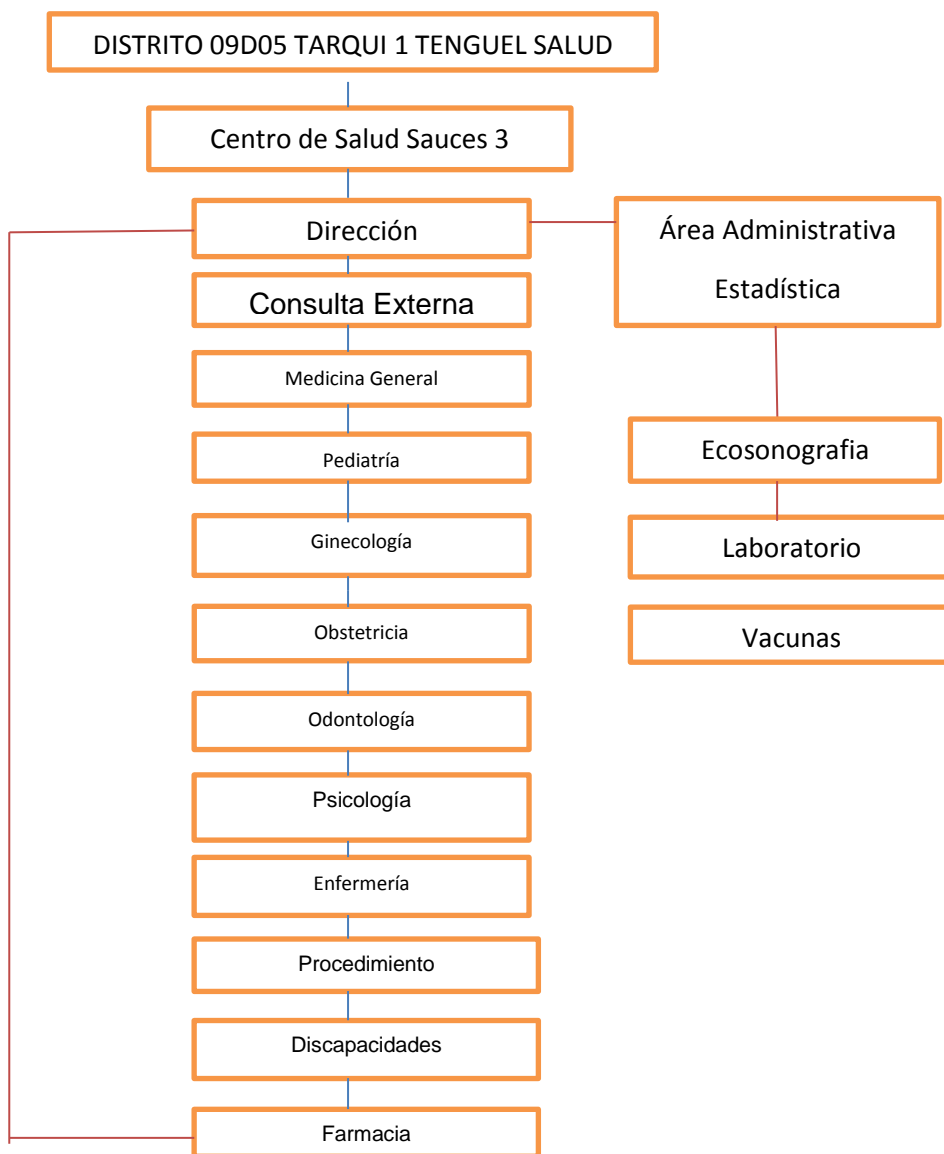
DISTRITO 09D05 TARQUI 1 TENGUEL SALUD

Centro de Salud Sauces 3

Dirección

Área Administrativa

Estadística

Consulta Externa

Medicina General

Ecosonografia

Pediatría

Laboratorio

Ginecología

Vacunas

Obstetricia

Odontología

Psicología

Enfermería

Procedimiento

Discapacidades

Farmacia